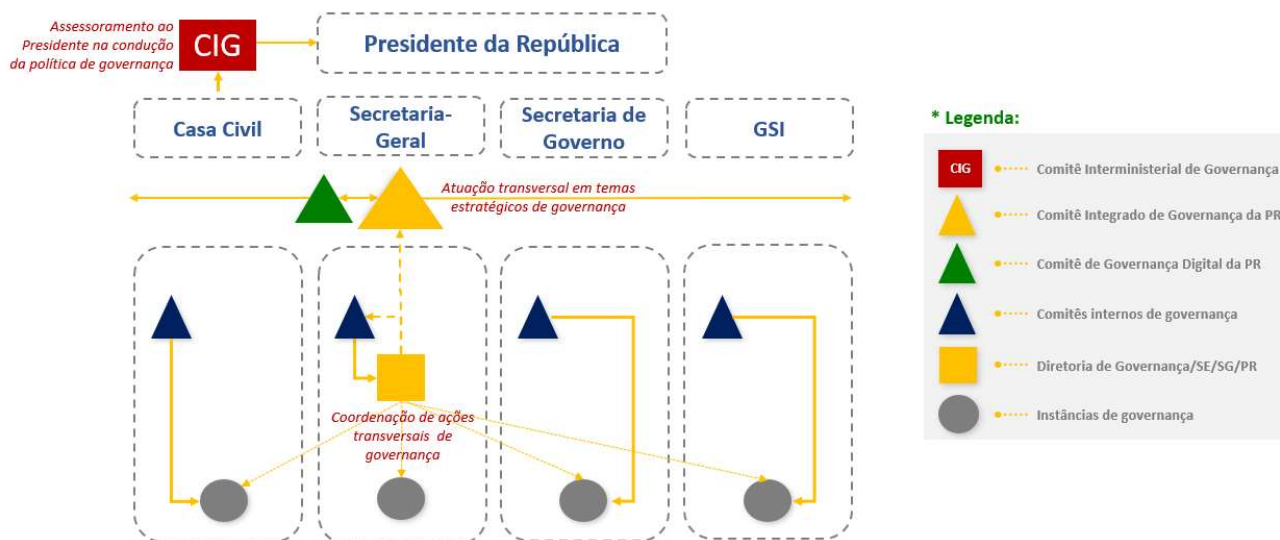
Assessoramento ao Presidente na condução da política de governança

CIG

Presidente da República

Casa Civil

Secretaria-Geral

Secretaria de Governo

GSI

Atuação transversal em temas estratégicos de governança

Coordenação de ações transversais de governança

* Legenda:

CIG Comitê Interministerial de Governança

Comitê Integrado de Governança da PR

Comitê de Governança Digital da PR

Comitês internos de governança

Diretoria de Governança/SE/SG/PR

Instâncias de governança